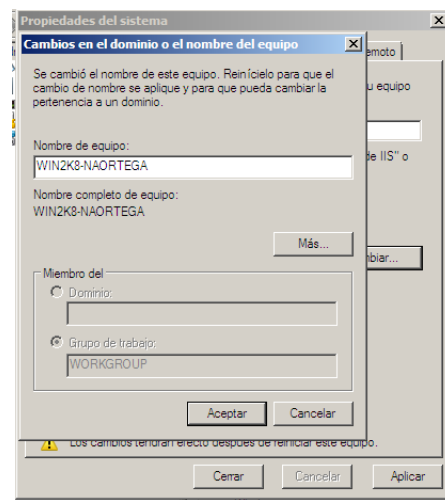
Propiedades del sistema

Cambios en el dominio o el nombre del equipo

emoto

Se cambió el nombre de este equipo. Reinícielo para que el cambio de nombre se aplique y para que pueda cambiar la pertenencia a un dominio.

u equipo

Nombre de equipo:

WIN2K8-NAORTEGA

de IIS" o

Nombre completo de equipo:

WIN2K8-NAORTEGA

Más...

biar...

Miembro del

Dominio:

Grupo de trabajo:

WORKGROUP

Aceptar

Cancelar

Los cambios tendrán efecto después de reiniciar este equipo.

Cerrar

Cancelar

Aplicar